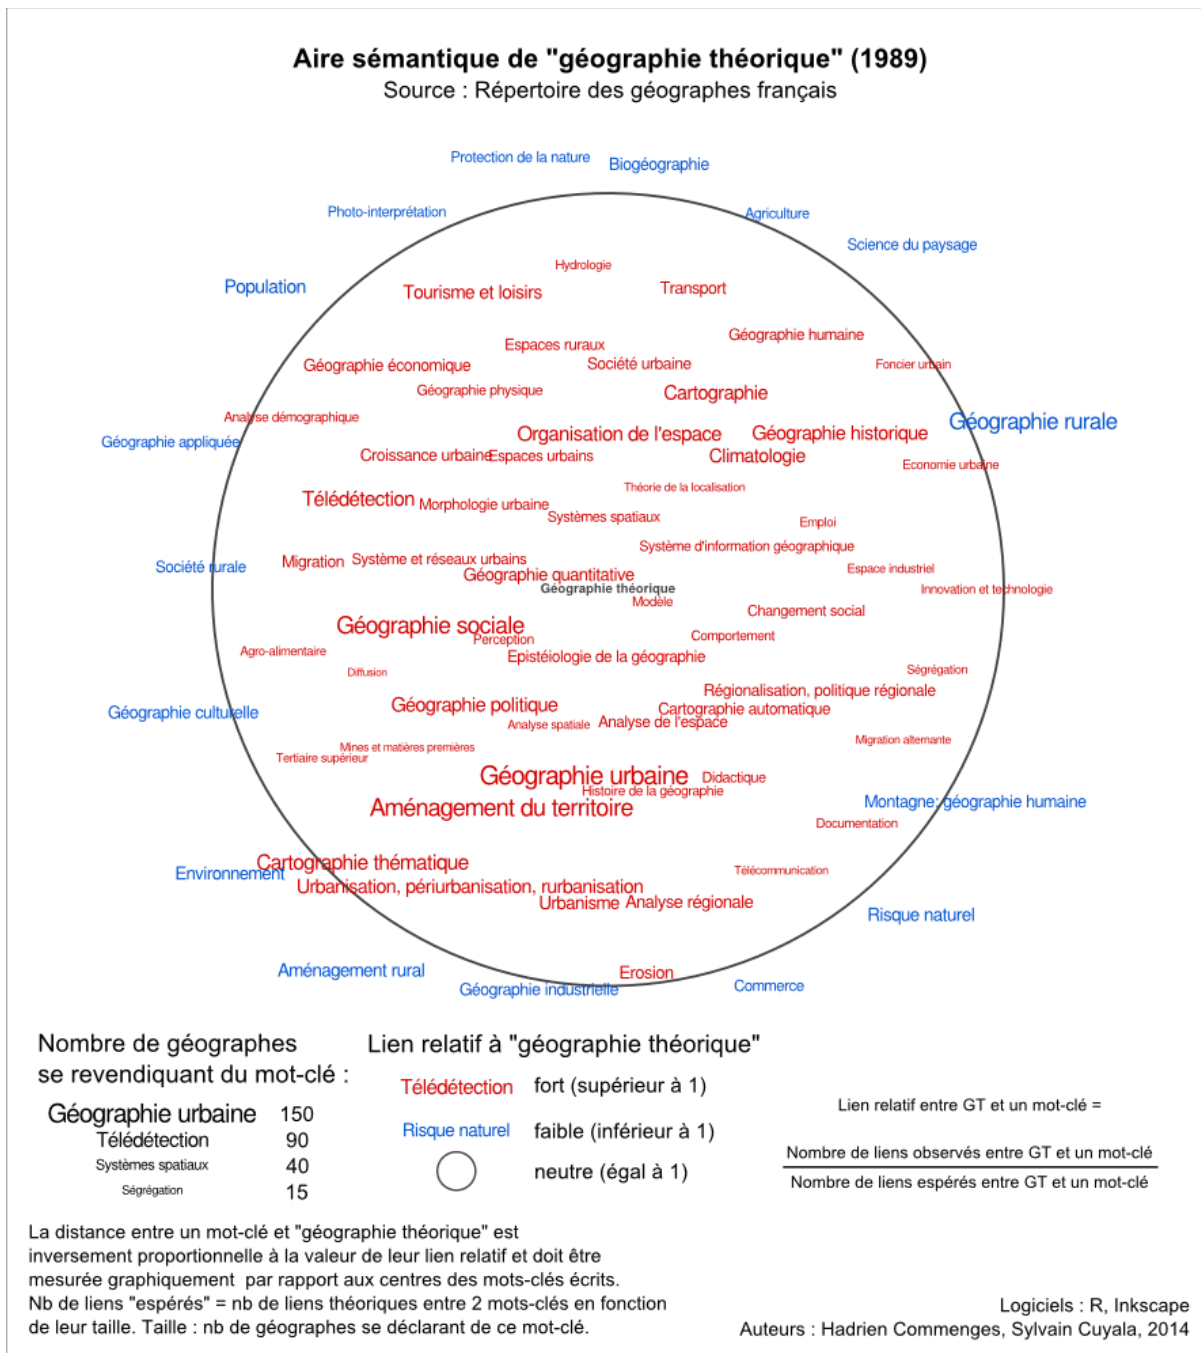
Aire sémantique de "géographie théorique" (1989)
Source : Répertoire des géographes français

Protection de la nature
Biogéographie
Photo-interprétation
Agriculture
Science du paysage
Hydrologie
Population
Tourisme et loisirs
Transport
Espaces ruraux
Géographie humaine
Géographie économique
Société urbaine
Foncier urbain
Géographie physique
Cartographie
Analyse démographique
Géographie rurale
Géographie appliquée
Organisation de l'espace
Géographie historique
Croissance urbaine
Espaces urbains
Climatologie
Economie urbaine
Théorie de la localisation
Télédétection
Morphologie urbaine
Systèmes spatiaux
Emploi
Système d'information géographique
Société rurale
Migration
Système et réseaux urbains
Espace industriel
Géographie quantitative
Géographie théorique
Innovation et technologie
Modèle
Changement social
Géographie sociale
Perception
Comportement
Agro-alimentaire
Epistéiologie de la géographie
Diffusion
Ségrégation
Régionalisation, politique régionale
Géographie culturelle
Géographie politique
Cartographie automatique
Analyse spatiale
Analyse de l'espace
Migration alternante
Mines et matières premières
Tertiaire supérieur
Géographie urbaine
Didactique
Histoire de la géographie
Aménagement du territoire
Montagne, géographie humaine
Documentation
Cartographie thématique
Environnement
Télécommunication
Urbanisation, périurbanisation, rurbanisation
Urbanisme
Analyse régionale
Risque naturel
Aménagement rural
Erosion
Géographie industrielle
Commerce

Nombre de géographes se revendiquant du mot-clé :

| Géographie urbaine | 150 |
|---|---|
| Télédétection | 90 |
| Systèmes spatiaux | 40 |
| Ségrégation | 15 |

Lien relatif à "géographie théorique"
Télédétection fort (supérieur à 1)
Risque naturel faible (inférieur à 1)
neutre (égal à 1)

Lien relatif entre GT et un mot-clé = $\frac{\text{Nombre de liens observés entre GT et un mot-clé}}{\text{Nombre de liens espérés entre GT et un mot-clé}}$

La distance entre un mot-clé et "géographie théorique" est inversement proportionnelle à la valeur de leur lien relatif et doit être mesurée graphiquement par rapport aux centres des mots-clés écrits.
Nb de liens "espérés" = nb de liens théoriques entre 2 mots-clés en fonction de leur taille. Taille : nb de géographes se déclarant de ce mot-clé.

Logiciels : R, Inkscape
Auteurs : Hadrien Commenges, Sylvain Cuyala, 2014